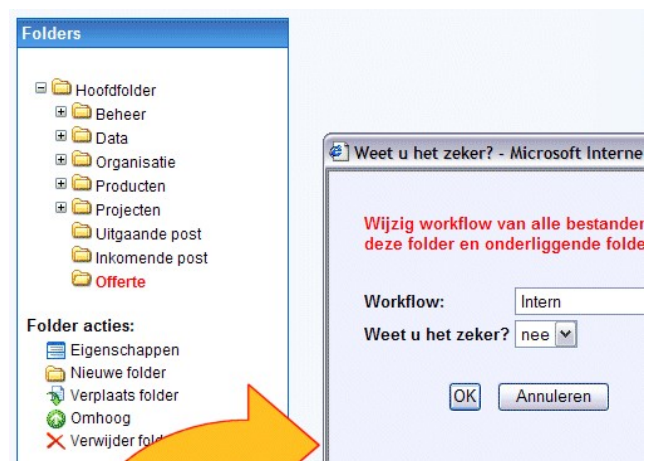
Folders

Hoofdfolder
Beheer
Data
Organisatie
Producten
Projecten
Uitgaande post
Inkomende post
Offerte

Folder acties:
Eigenschappen
Nieuwe folder
Verplaats folder
Omhoog
Verwijder fold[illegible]

Weet u het zeker? - Microsoft Interne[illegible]

Wijzig workflow van alle bestande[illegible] deze folder en onderliggende folde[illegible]

Workflow: Intern
Weet u het zeker? nee

OK Annuleren